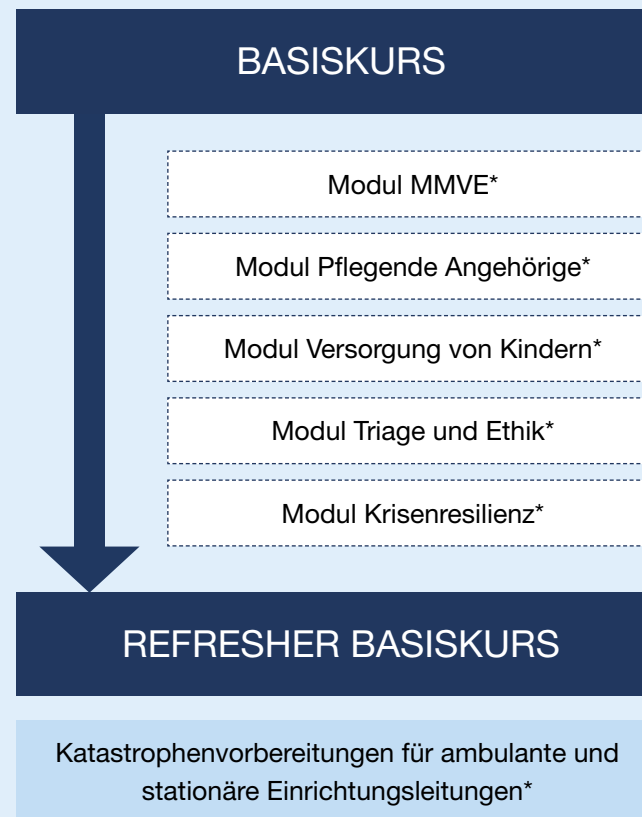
BASISKURS

Modul MMVE*

Modul Pflegende Angehörige*

Modul Versorgung von Kindern*

Modul Triage und Ethik*

Modul Krisenresilienz*

REFRESHER BASISKURS

Katastrophenvorbereitungen für ambulante und stationäre Einrichtungsleitungen*